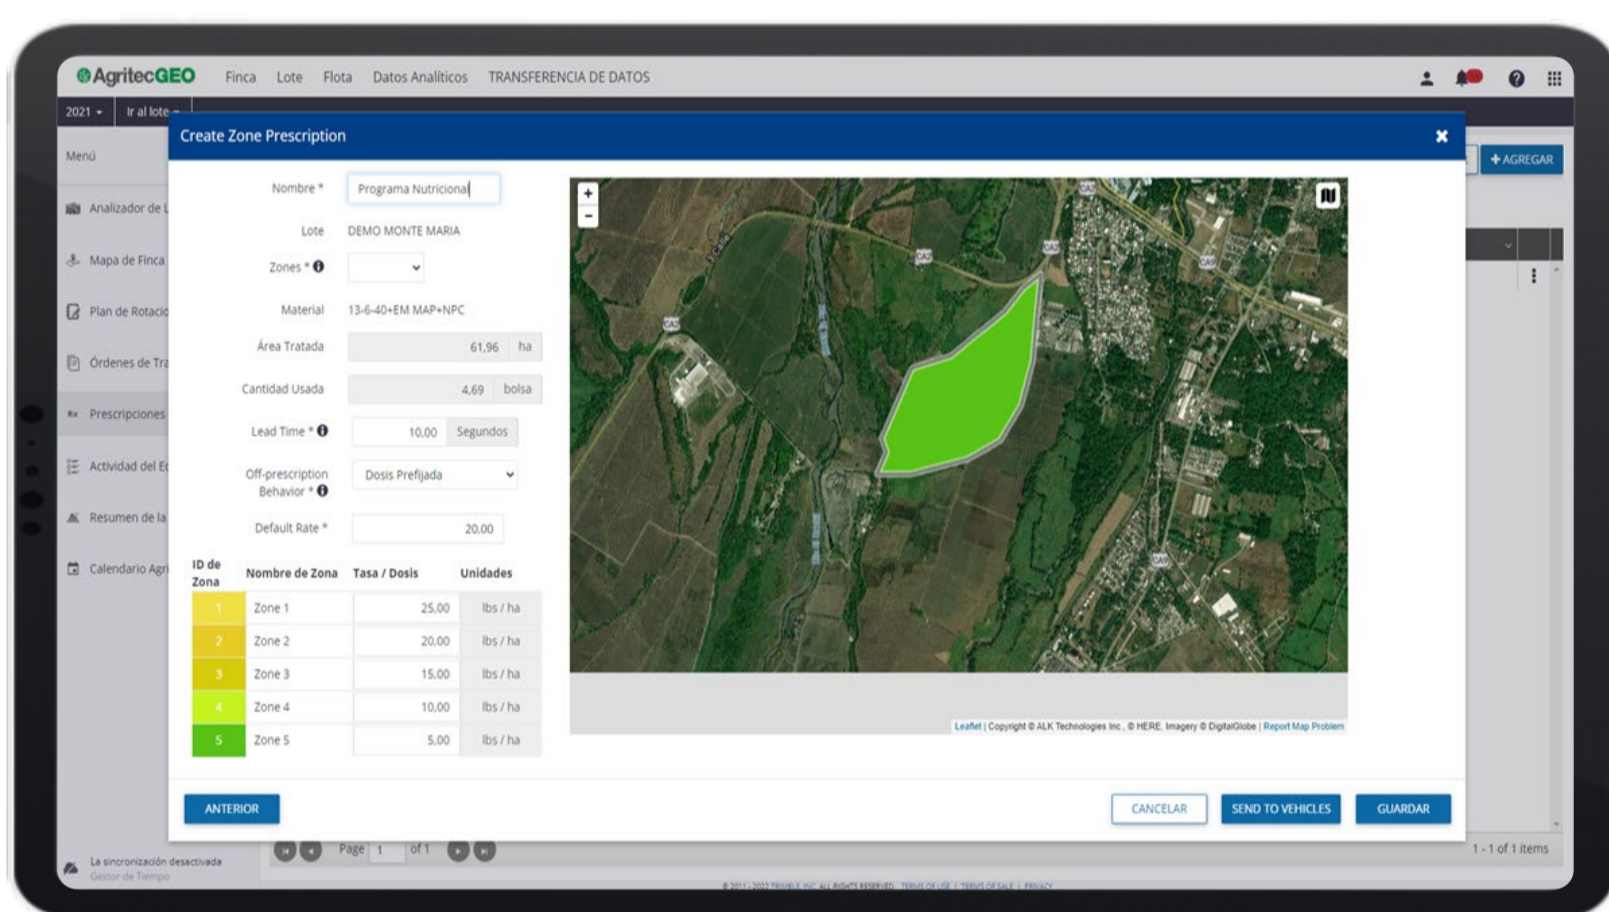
AgritecGEO Finca Lote Flota Datos Analíticos TRANSFERENCIA DE DATOS

2021 ▾ Ir al lote ▾

Menú

Analizador de L

Mapa de Finca

Plan de Rotacio

Órdenes de Tra

Prescripciones

Actividad del E

Resumen de la

Calendario Agr

La sincronización desactivada
Gestor de Tiempo

+ AGREGAR

Create Zone Prescription

Nombre * Programa Nutricional

Lote DEMO MONTE MARIA

Zones *

Material 13-6-40+EM MAP+NPC

Área Tratada 61,96 ha

Cantidad Usada 4,69 bolsa

Lead Time * 10,00 Segundos

Off-prescription Behavior * Dosis Prefijada

Default Rate * 20,00

| ID de Zona | Nombre de Zona | Tasa / Dosis | Unidades |
|---|---|---|---|
| 1 | Zone 1 | 25,00 | lbs / ha |
| 2 | Zone 2 | 20,00 | lbs / ha |
| 3 | Zone 3 | 15,00 | lbs / ha |
| 4 | Zone 4 | 10,00 | lbs / ha |
| 5 | Zone 5 | 5,00 | lbs / ha |

+
-

Leaflet | Copyright © ALK Technologies Inc., © HERE, Imagery © DigitalGlobe | Report Map Problem

ANTERIOR

CANCELAR SEND TO VEHICLES GUARDAR

Page 1 of 1

1 - 1 of 1 items

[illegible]